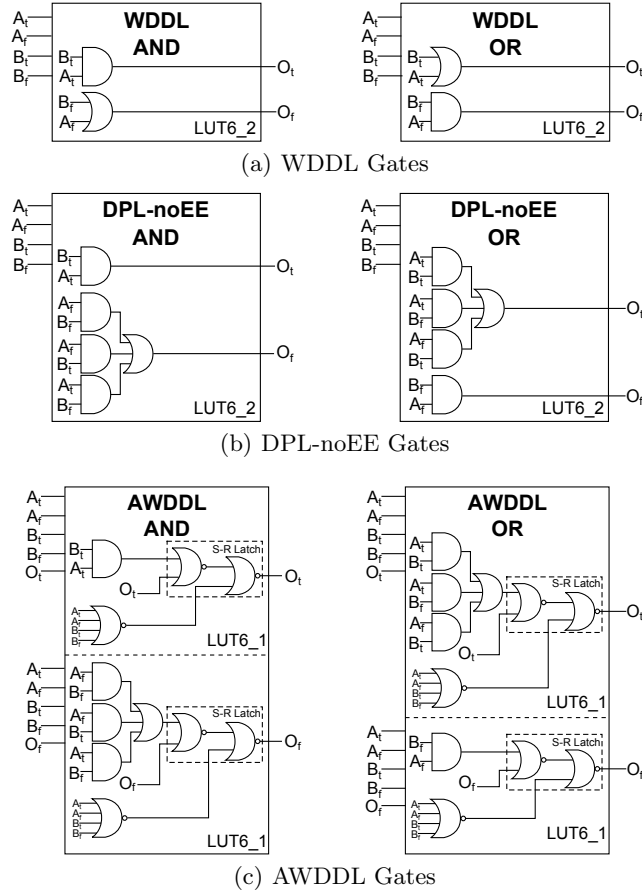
$A_t$
$A_f$
$B_t$
$B_f$
WDDL
AND
$B_t$
$A_t$
$O_t$
$B_f$
$A_f$
$O_f$
LUT6_2

$A_t$
$A_f$
$B_t$
$B_f$
WDDL
OR
$B_t$
$A_t$
$O_t$
$B_f$
$A_f$
$O_f$
LUT6_2

(a) WDDL Gates

$A_t$
$A_f$
$B_t$
$B_f$
DPL-noEE
AND
$B_t$
$A_t$
$O_t$
$A_f$
$B_f$
$A_f$
$B_t$
$A_t$
$B_f$
$O_f$
LUT6_2

$A_t$
$A_f$
$B_t$
$B_f$
DPL-noEE
OR
$A_t$
$B_t$
$A_t$
$B_f$
$A_f$
$B_t$
$O_t$
$B_f$
$A_f$
$O_f$
LUT6_2

(b) DPL-noEE Gates

$A_t$
$A_f$
$B_t$
$B_f$
$O_t$
AWDDL
AND
$B_t$
$A_t$
S-R Latch
$O_t$
$O_t$
$A_t$
$A_f$
$B_t$
$B_f$
LUT6_1
$A_t$
$A_f$
$B_t$
$B_f$
$O_f$
$A_f$
$B_f$
$A_f$
$B_t$
$A_t$
$B_f$
S-R Latch
$O_f$
$O_f$
$A_t$
$A_f$
$B_t$
$B_f$
LUT6_1

$A_t$
$A_f$
$B_t$
$B_f$
$O_t$
AWDDL
OR
$A_t$
$B_t$
$A_t$
$B_f$
$A_f$
$B_t$
S-R Latch
$O_t$
$O_t$
$A_t$
$A_f$
$B_t$
$B_f$
LUT6_1
$A_t$
$A_f$
$B_t$
$B_f$
$O_f$
$B_f$
$A_f$
S-R Latch
$O_f$
$O_f$
$A_t$
$A_f$
$B_t$
$B_f$
LUT6_1

(c) AWDDL Gates